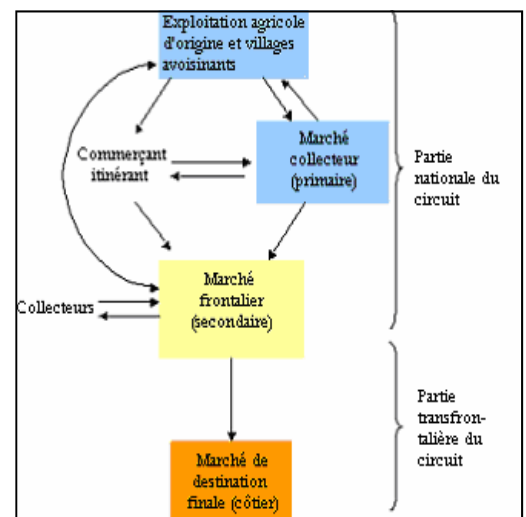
Exploitation agricole d'origine et villages avoisinants

Commerçant itinérant

Marché collecteur (primaire)

Partie nationale du circuit

Collecteurs

Marché frontalier (secondaire)

Partie transfrontalière du circuit

Marché de destination finale (côtier)